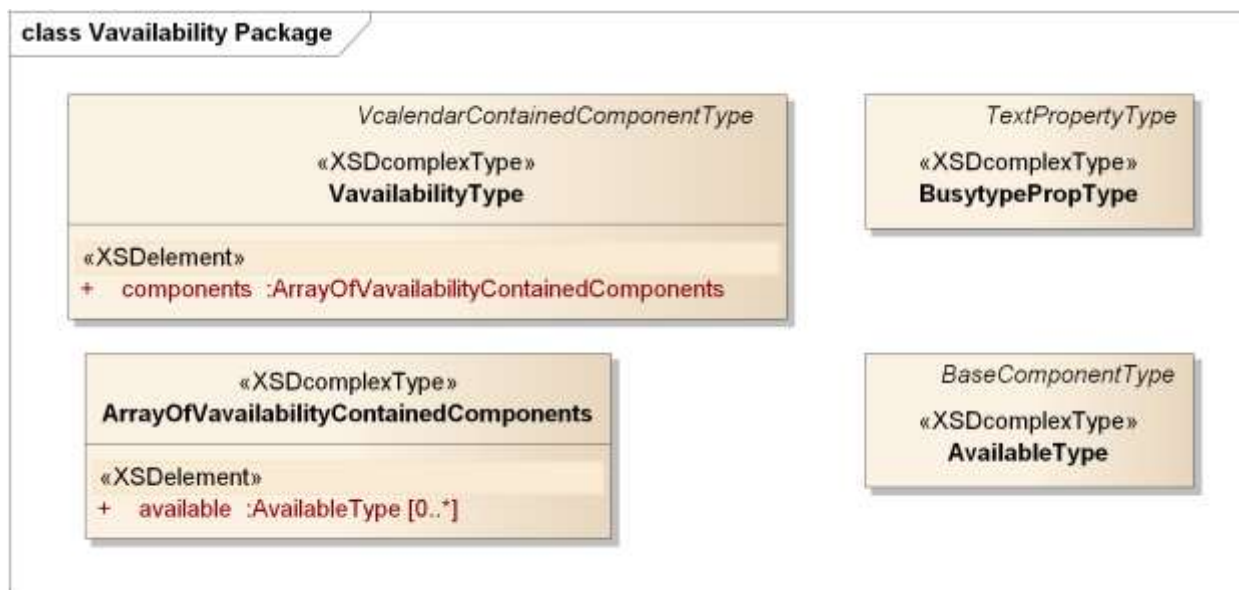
class Vavailability Package

VcalendarContainedComponentType

«XSDcomplexType»
**VavailabilityType**

«XSDelement»
+ components :ArrayOfVavailabilityContainedComponents

TextPropertyType

«XSDcomplexType»
**BusytypePropType**

«XSDcomplexType»
**ArrayOfVavailabilityContainedComponents**

«XSDelement»
+ available :AvailableType [0..*]

BaseComponentType

«XSDcomplexType»
**AvailableType**